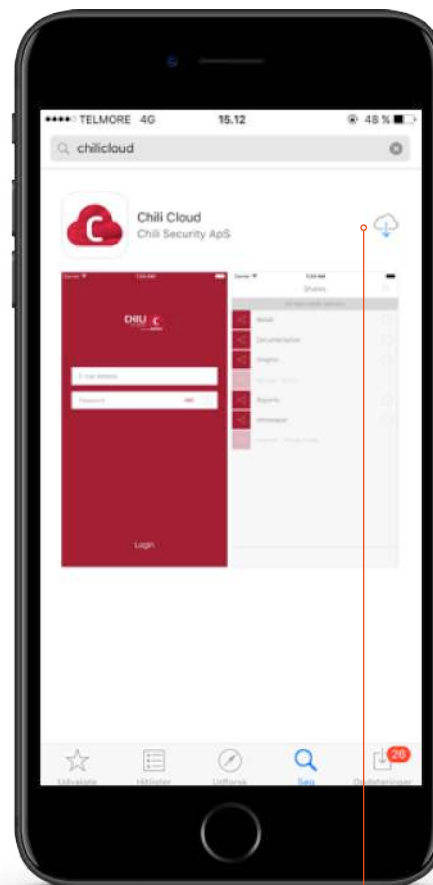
●●●●○ TELMORE 4G 15.12 48 %

chilicloud

Chili Cloud
Chili Security ApS

CHILI

E-mail address
Password

Login

Shares

Retail
Documentation
Graphic
Reports
Whitepaper

Udvalgte Hitlister Udforsk Søg Opdateringer 26